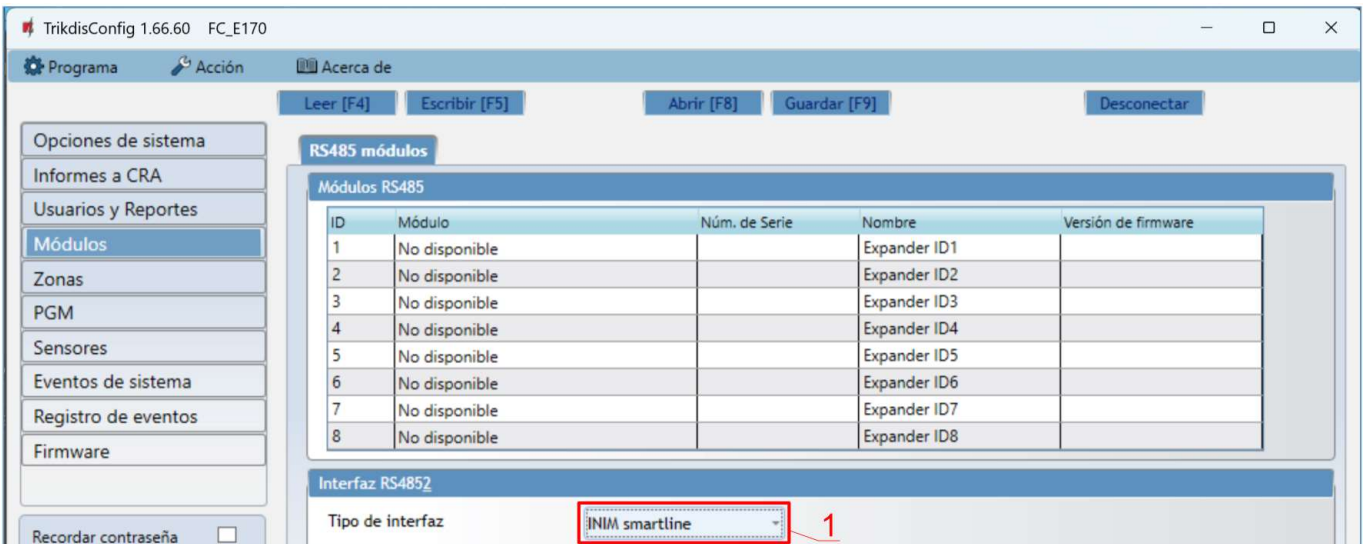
TrikdisConfig 1.66.60 FC_E170

Programa Acción Acerca de

Leer [F4] Escribir [F5] Abrir [F8] Guardar [F9] Desconectar

Opciones de sistema
Informes a CRA
Usuarios y Reportes
Módulos
Zonas
PGM
Sensores
Eventos de sistema
Registro de eventos
Firmware

Recordar contraseña

RS485 módulos

Módulos RS485

| ID | Módulo | Núm. de Serie | Nombre | Versión de firmware |
|---|---|---|---|---|
| 1 | No disponible | | Expander ID1 | |
| 2 | No disponible | | Expander ID2 | |
| 3 | No disponible | | Expander ID3 | |
| 4 | No disponible | | Expander ID4 | |
| 5 | No disponible | | Expander ID5 | |
| 6 | No disponible | | Expander ID6 | |
| 7 | No disponible | | Expander ID7 | |
| 8 | No disponible | | Expander ID8 | |

Interfaz RS4852

Tipo de interfaz INIM smartline

1